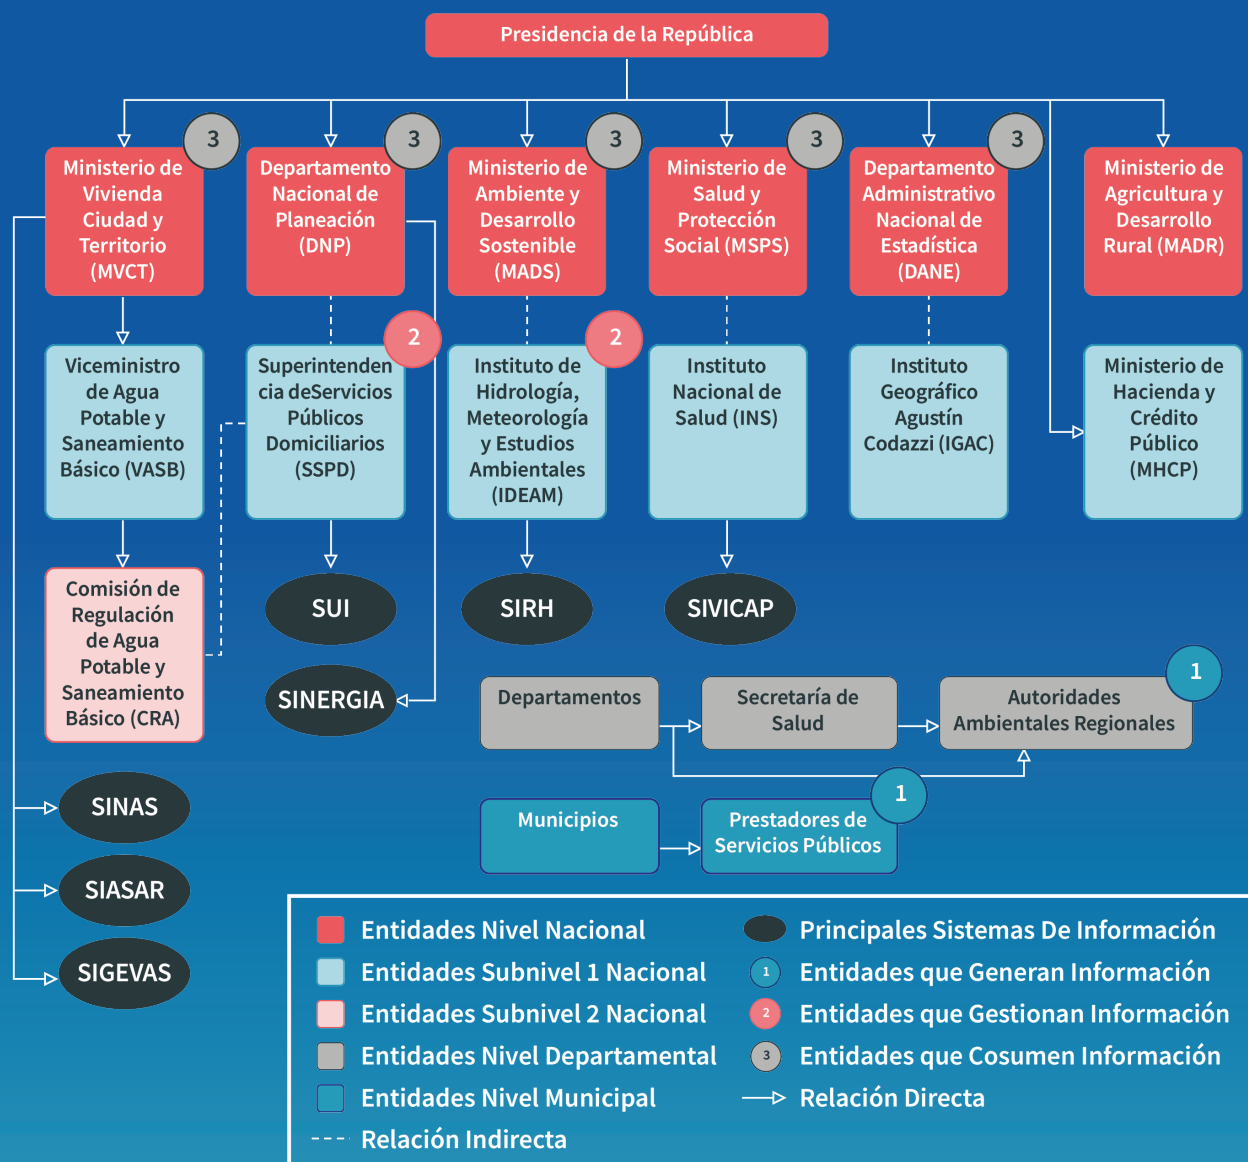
Presidencia de la República

3
Ministerio de Vivienda Ciudad y Territorio (MVCT)

3
Departamento Nacional de Planeación (DNP)

3
Ministerio de Ambiente y Desarrollo Sostenible (MADS)

3
Ministerio de Salud y Protección Social (MSPS)

3
Departamento Administrativo Nacional de Estadística (DANE)

Ministerio de Agricultura y Desarrollo Rural (MADR)

Viceministro de Agua Potable y Saneamiento Básico (VASB)

2
Superintendencia deServicios Públicos Domiciliarios (SSPD)

2
Instituto de Hidrología, Meteorología y Estudios Ambientales (IDEAM)

Instituto Nacional de Salud (INS)

Instituto Geográfico Agustín Codazzi (IGAC)

Ministerio de Hacienda y Crédito Público (MHCP)

Comisión de Regulación de Agua Potable y Saneamiento Básico (CRA)

SUI

SIRH

SIVICAP

SINERGIA

Departamentos

Secretaría de Salud

1
Autoridades Ambientales Regionales

SINAS

Municipios

1
Prestadores de Servicios Públicos

SIASAR

SIGEVAS

Entidades Nivel Nacional
Entidades Subnivel 1 Nacional
Entidades Subnivel 2 Nacional
Entidades Nivel Departamental
Entidades Nivel Municipal
Relación Indirecta

Principales Sistemas De Información
1 Entidades que Generan Información
2 Entidades que Gestionan Información
3 Entidades que Cosumen Información
Relación Directa